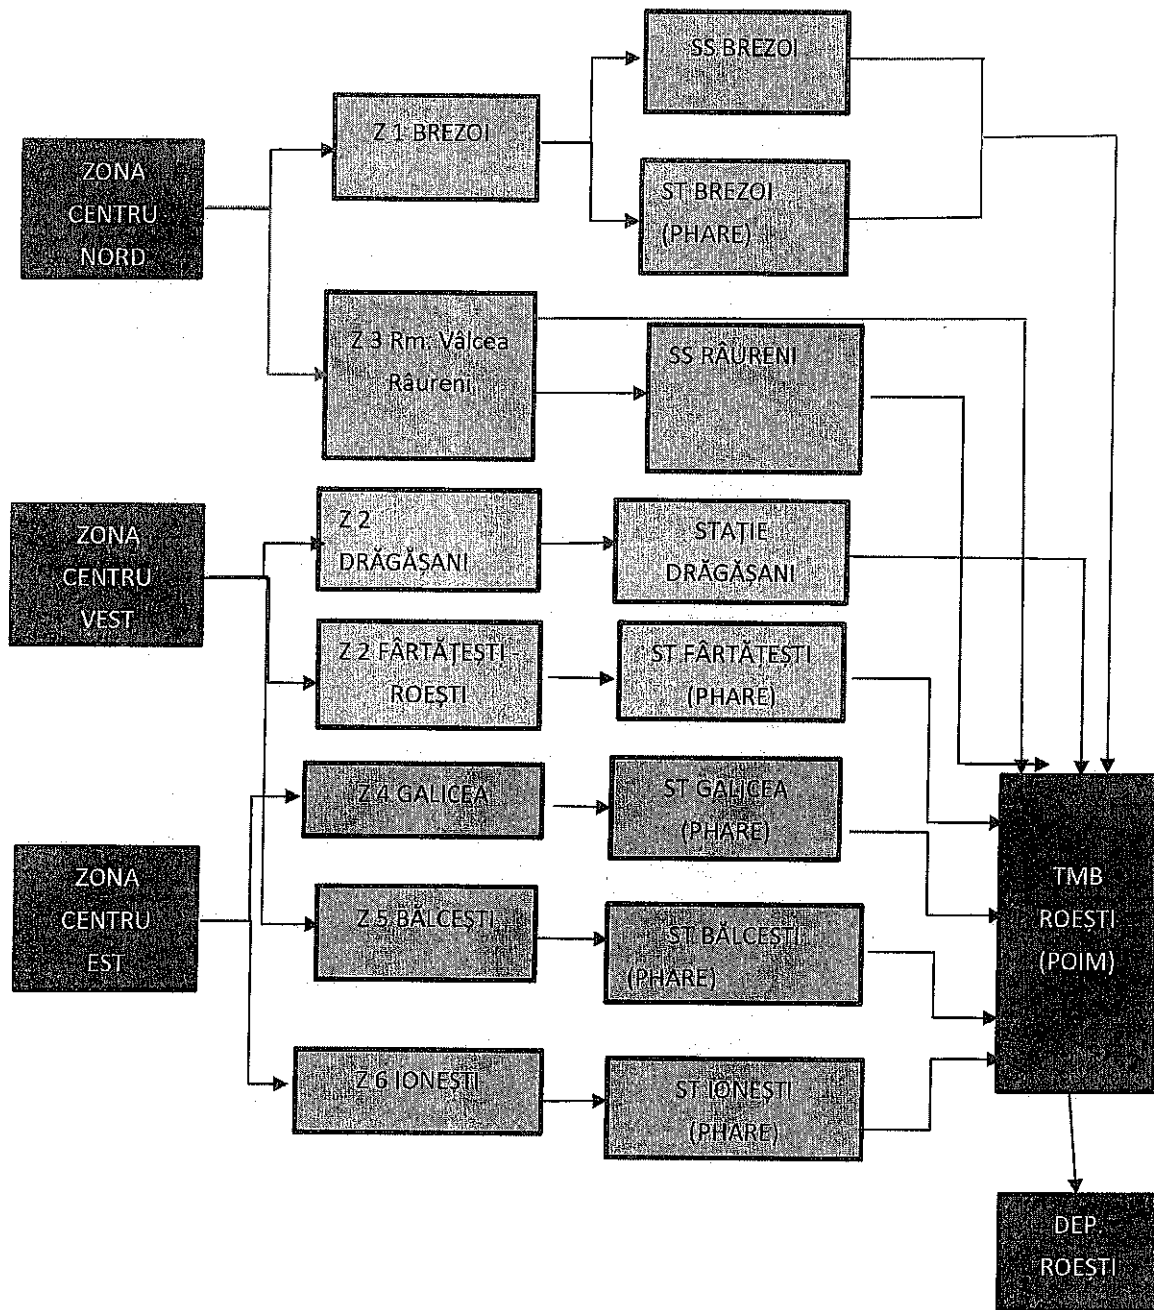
ZONA CENTRU NORD

Z 1 BREZOI

SS BREZOI

ST BREZOI (PHARE)

Z 3 Rm. Vâlcea Râureni

SS RÂURENI

ZONA CENTRU VEST

Z 2 DRĂGĂȘANI

STAȚIE DRĂGĂȘANI

Z 2 FÂRTĂȚEȘTI ROEȘTI

ST FÂRTĂȚEȘTI (PHARE)

Z 4 GALICEA

ST GALICEA (PHARE)

ZONA CENTRU EST

Z 5 BĂLCEȘTI

ST BĂLCEȘTI (PHARE)

Z 6 IONEȘTI

ST IONEȘTI (PHARE)

TMB ROEȘTI (POIM)

DEP. ROEȘTI